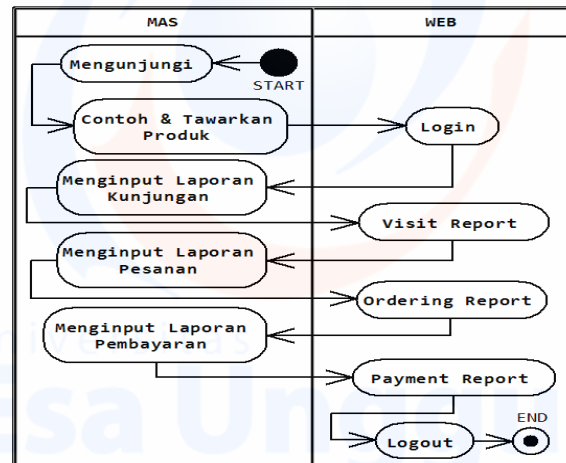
MAS

WEB

Mengunjungi

START

Contoh & Tawarkan Produk

Login

Menginput Laporan Kunjungan

Visit Report

Menginput Laporan Pesanan

Ordering Report

Menginput Laporan Pembayaran

Payment Report

END

Logout

sa Ung